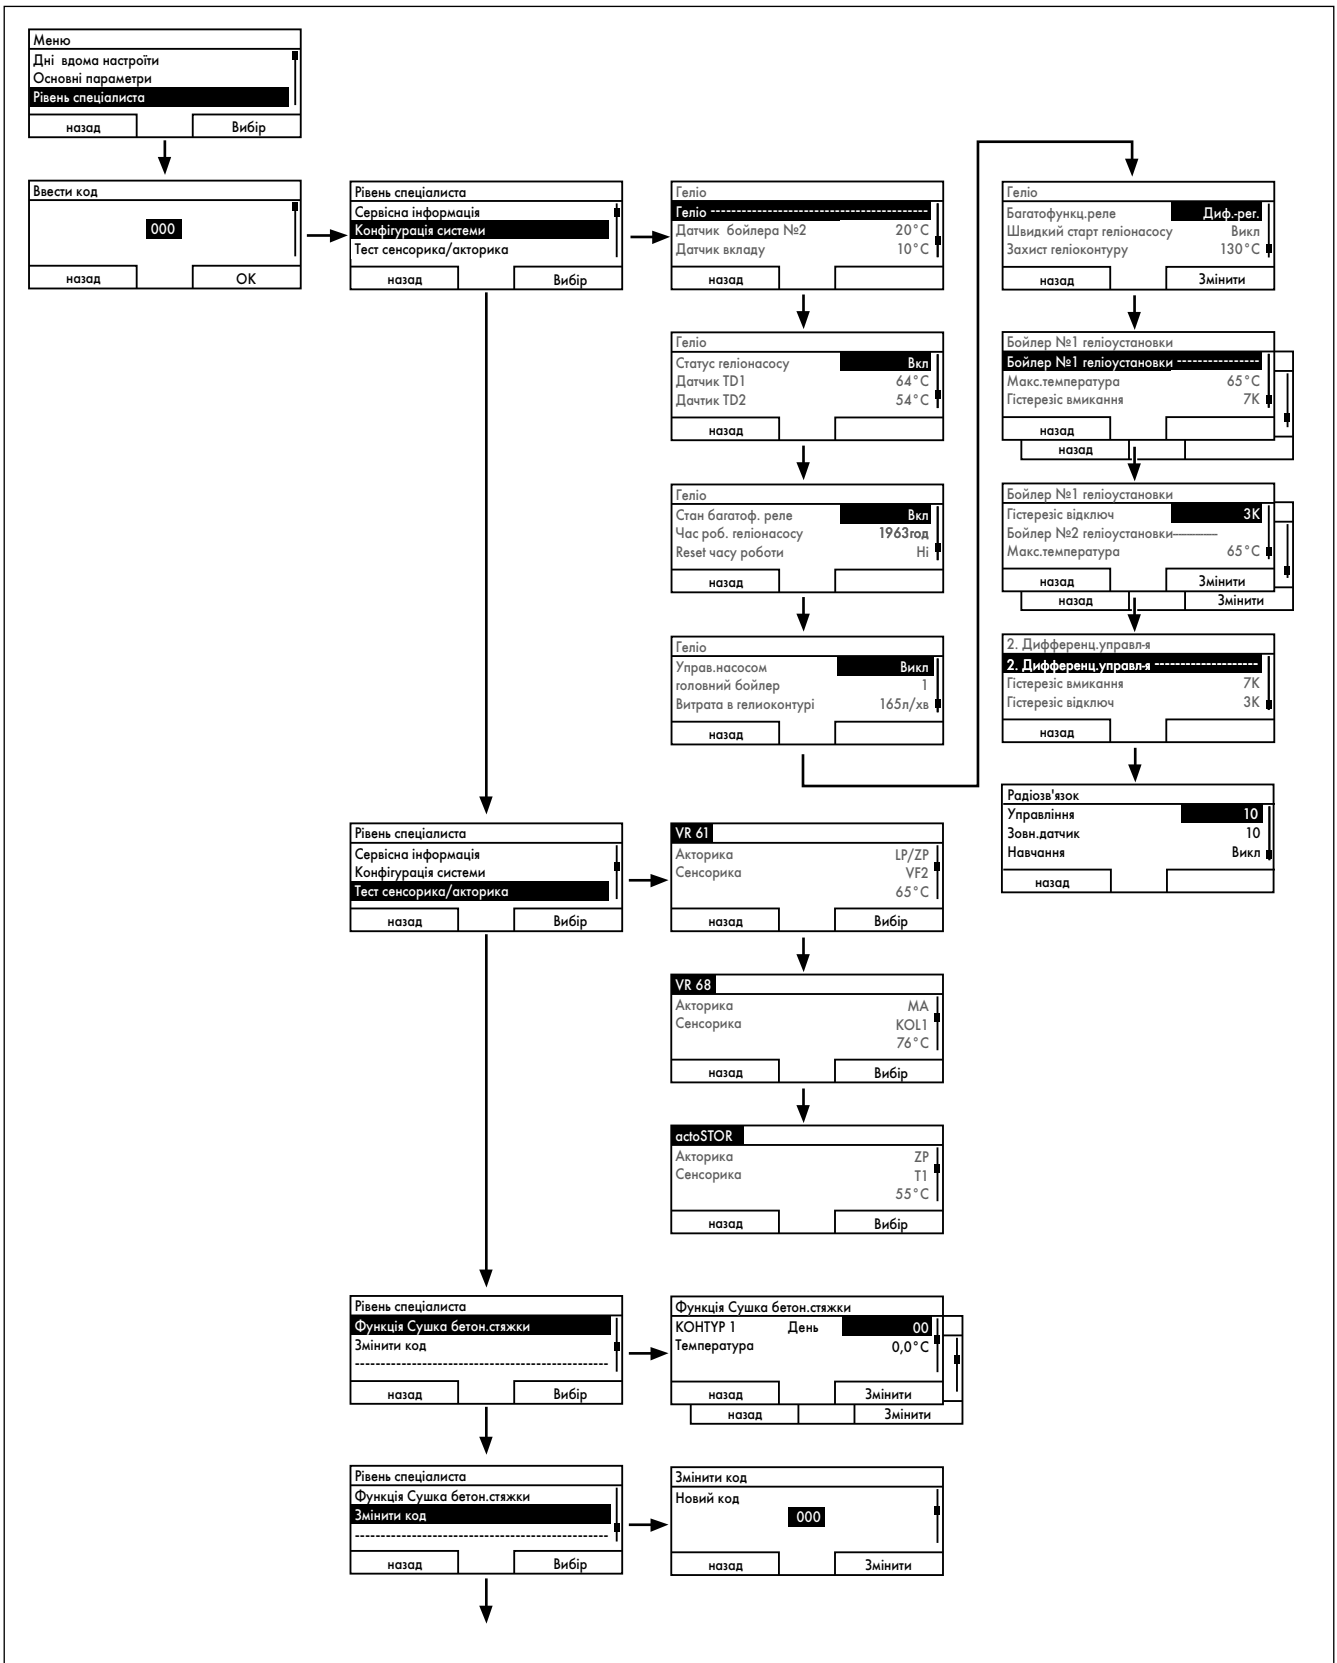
Меню
Дні вдома настроїти
Основні параметри
Рівень спеціалиста
назад | Вибір

Ввести код
000
назад | OK

Рівень спеціалиста
Сервісна інформація
Конфігурація системи
Тест сенсорика/акторика
назад | Вибір

Геліо
Геліо
Датчик бойлера №2 20°C
Датчик вкладу 10°C
назад

Геліо
Статус геліонасосу Вкл
Датчик TD1 64°C
Датчик TD2 54°C
назад

Геліо
Стан багатоф. реле Вкл
Час роб. геліонасосу 1963год
Reset часу роботи Hi
назад

Геліо
Управ.насосом Викл
головний бойлер 1
Витрата в геліоконтурі 165л/хв
назад

Геліо
Багатофункц.реле Диф.-рег.
Швидкий старт геліонасосу Вкл
Захист геліоконтуру 130°C
назад | Змінити

Бойлер №1 геліоустановки
Бойлер №1 геліоустановки
Макс.температура 65°C
Гістерезіс вмикання 7K
назад
назад

Бойлер №1 геліоустановки
Гістерезіс відключ 3K
Бойлер №2 геліоустановки
Макс.температура 65°C
назад | Змінити
назад | Змінити

2. Дифференц.управл-я
2. Дифференц.управл-я
Гістерезіс вмикання 7K
Гістерезіс відключ 3K
назад

Радіозв'язок
Управління 10
Зовн.датчик 10
Навчання Викл
назад

Рівень спеціалиста
Сервісна інформація
Конфігурація системи
Тест сенсорика/акторика
назад | Вибір

VR 61
Акторика LP/ZP
Сенсорика VF2
65°C
назад | Вибір

VR 68
Акторика MA
Сенсорика KOL1
76°C
назад | Вибір

actoSTOR
Акторика ZP
Сенсорика T1
55°C
назад | Вибір

Рівень спеціалиста
Функція Сушка бетон.стяжки
Змінити код
назад | Вибір

Функція Сушка бетон.стяжки
КОНТУР 1 День 00
Температура 0,0°C
назад | Змінити
назад | Змінити

Рівень спеціалиста
Функція Сушка бетон.стяжки
Змінити код
назад | Вибір

Змінити код
Новий код
000
назад | Змінити